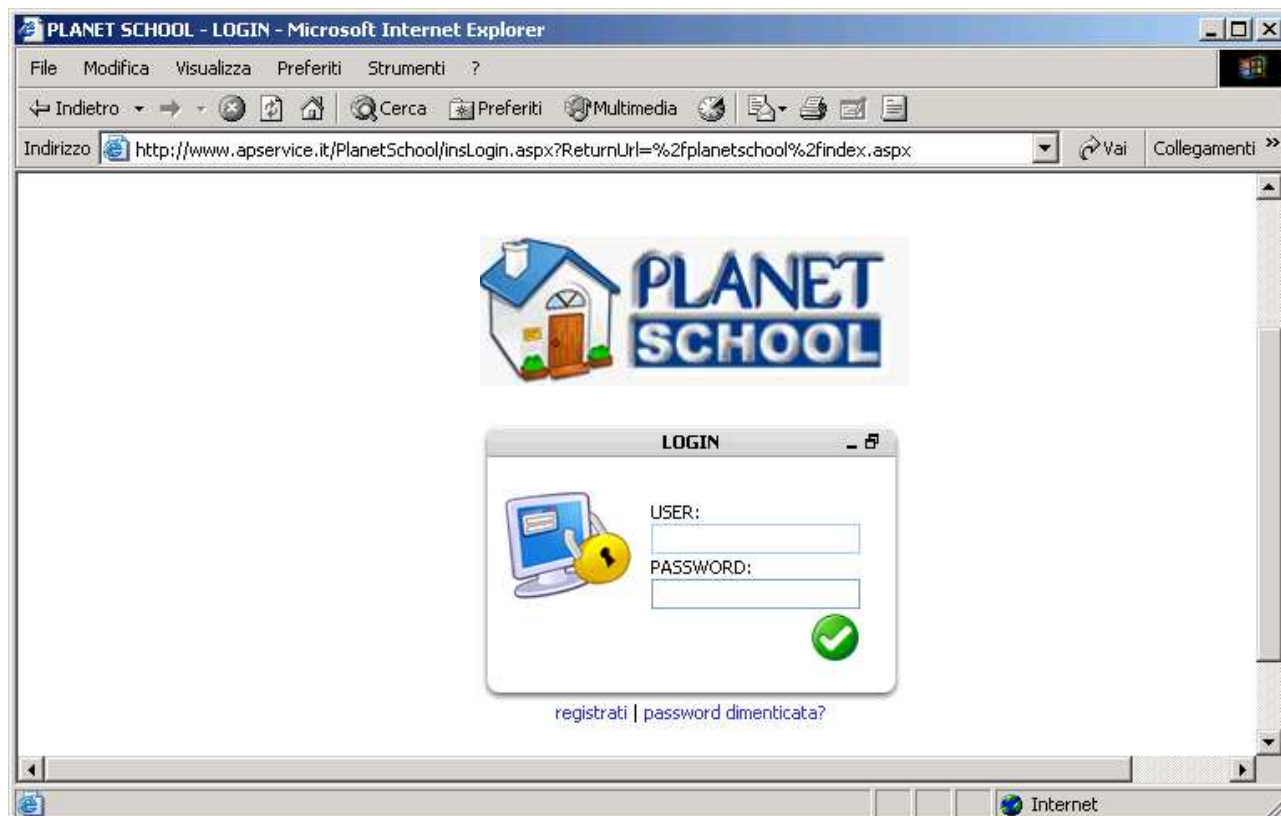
PLANET SCHOOL - LOGIN - Microsoft Internet Explorer

File Modifica Visualizza Preferiti Strumenti ?

Indietro Cerca Preferiti Multimedia

Indirizzo http://www.apservice.it/PlanetSchool/insLogin.aspx?ReturnUrl=%2fplanetschool%2findex.aspx Vai Collegamenti »

PLANET SCHOOL

LOGIN

USER:

PASSWORD:

registrati | password dimenticata?

Internet